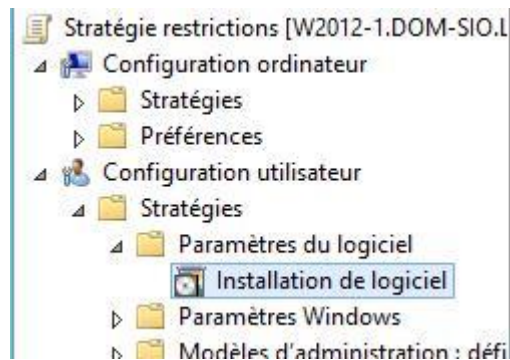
Stratégie restrictions [W2012-1.DOM-SIO.L
Configuration ordinateur
Stratégies
Préférences
Configuration utilisateur
Stratégies
Paramètres du logiciel
Installation de logiciel
Paramètres Windows
Modèles d'administration : défi